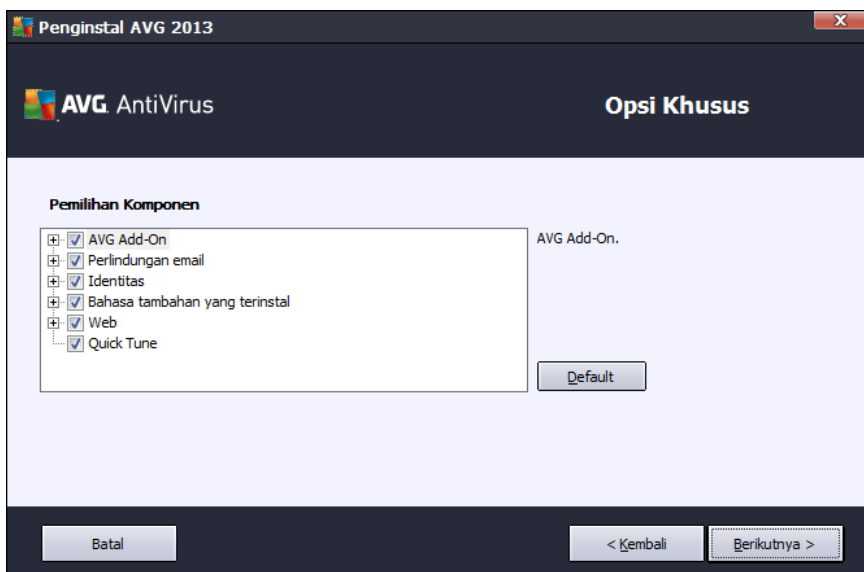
Penginstal AVG 2013

AVG. AntiVirus

Opsi Khusus

Pemilihan Komponen

AVG Add-On
Perlindungan email
Identitas
Bahasa tambahan yang terinstal
Web
Quick Tune

AVG Add-On.

Default

Batal

< Kembali

Berikutnya >